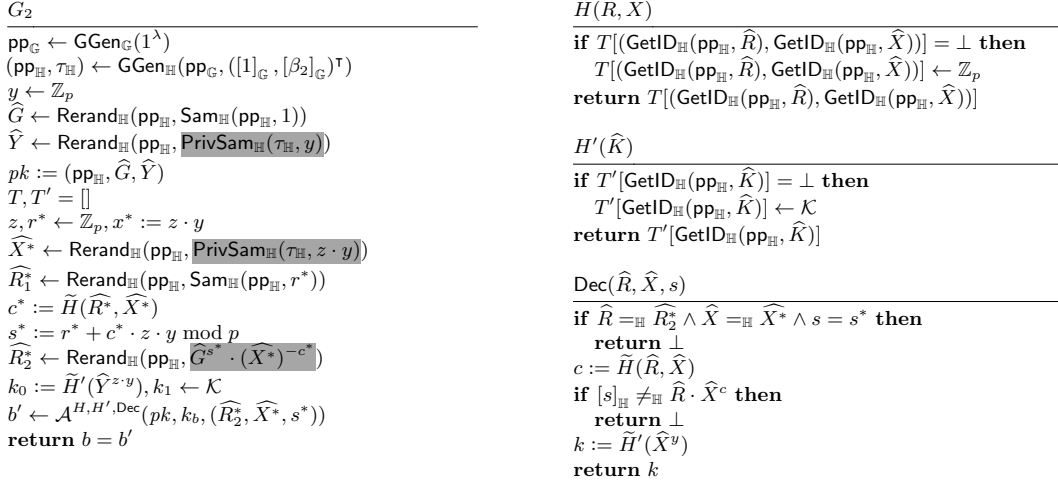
$G_2$

$\mathsf{pp}_{\mathbb{G}} \leftarrow \mathsf{GGen}_{\mathbb{G}}(1^\lambda)$
$(\mathsf{pp}_{\mathbb{H}}, \tau_{\mathbb{H}}) \leftarrow \mathsf{GGen}_{\mathbb{H}}(\mathsf{pp}_{\mathbb{G}}, ([1]_{\mathbb{G}}, [\beta_2]_{\mathbb{G}})^\intercal)$
$y \leftarrow \mathbb{Z}_p$
$\widehat{G} \leftarrow \mathsf{Rerand}_{\mathbb{H}}(\mathsf{pp}_{\mathbb{H}}, \mathsf{Sam}_{\mathbb{H}}(\mathsf{pp}_{\mathbb{H}}, 1))$
$\widehat{Y} \leftarrow \mathsf{Rerand}_{\mathbb{H}}(\mathsf{pp}_{\mathbb{H}}, \mathsf{PrivSam}_{\mathbb{H}}(\tau_{\mathbb{H}}, y))$
$pk := (\mathsf{pp}_{\mathbb{H}}, \widehat{G}, \widehat{Y})$
$T, T' = []$
$z, r^* \leftarrow \mathbb{Z}_p, x^* := z \cdot y$
$\widehat{X^*} \leftarrow \mathsf{Rerand}_{\mathbb{H}}(\mathsf{pp}_{\mathbb{H}}, \mathsf{PrivSam}_{\mathbb{H}}(\tau_{\mathbb{H}}, z \cdot y))$
$\widehat{R_1^*} \leftarrow \mathsf{Rerand}_{\mathbb{H}}(\mathsf{pp}_{\mathbb{H}}, \mathsf{Sam}_{\mathbb{H}}(\mathsf{pp}_{\mathbb{H}}, r^*))$
$c^* := \widetilde{H}(\widehat{R^*}, \widehat{X^*})$
$s^* := r^* + c^* \cdot z \cdot y \bmod p$
$\widehat{R_2^*} \leftarrow \mathsf{Rerand}_{\mathbb{H}}(\mathsf{pp}_{\mathbb{H}}, \widehat{G}^{s^*} \cdot (\widehat{X^*})^{-c^*})$
$k_0 := \widetilde{H}'(\widehat{Y}^{z \cdot y}), k_1 \leftarrow \mathcal{K}$
$b' \leftarrow \mathcal{A}^{H, H', \mathsf{Dec}}(pk, k_b, (\widehat{R_2^*}, \widehat{X^*}, s^*))$
**return** $b = b'$

$H(R, X)$

**if** $T[(\mathsf{GetID}_{\mathbb{H}}(\mathsf{pp}_{\mathbb{H}}, \widehat{R}), \mathsf{GetID}_{\mathbb{H}}(\mathsf{pp}_{\mathbb{H}}, \widehat{X}))] = \bot$ **then**
$T[(\mathsf{GetID}_{\mathbb{H}}(\mathsf{pp}_{\mathbb{H}}, \widehat{R}), \mathsf{GetID}_{\mathbb{H}}(\mathsf{pp}_{\mathbb{H}}, \widehat{X}))] \leftarrow \mathbb{Z}_p$
**return** $T[(\mathsf{GetID}_{\mathbb{H}}(\mathsf{pp}_{\mathbb{H}}, \widehat{R}), \mathsf{GetID}_{\mathbb{H}}(\mathsf{pp}_{\mathbb{H}}, \widehat{X}))]$

$H'(\widehat{K})$

**if** $T'[\mathsf{GetID}_{\mathbb{H}}(\mathsf{pp}_{\mathbb{H}}, \widehat{K})] = \bot$ **then**
$T'[\mathsf{GetID}_{\mathbb{H}}(\mathsf{pp}_{\mathbb{H}}, \widehat{K})] \leftarrow \mathcal{K}$
**return** $T'[\mathsf{GetID}_{\mathbb{H}}(\mathsf{pp}_{\mathbb{H}}, \widehat{K})]$

$\mathsf{Dec}(\widehat{R}, \widehat{X}, s)$

**if** $\widehat{R} =_{\mathbb{H}} \widehat{R_2^*} \wedge \widehat{X} =_{\mathbb{H}} \widehat{X^*} \wedge s = s^*$ **then**
**return** $\bot$
$c := \widetilde{H}(\widehat{R}, \widehat{X})$
**if** $[s]_{\mathbb{H}} \neq_{\mathbb{H}} \widehat{R} \cdot \widehat{X}^c$ **then**
**return** $\bot$
$k := \widetilde{H}'(\widehat{X}^y)$
**return** $k$